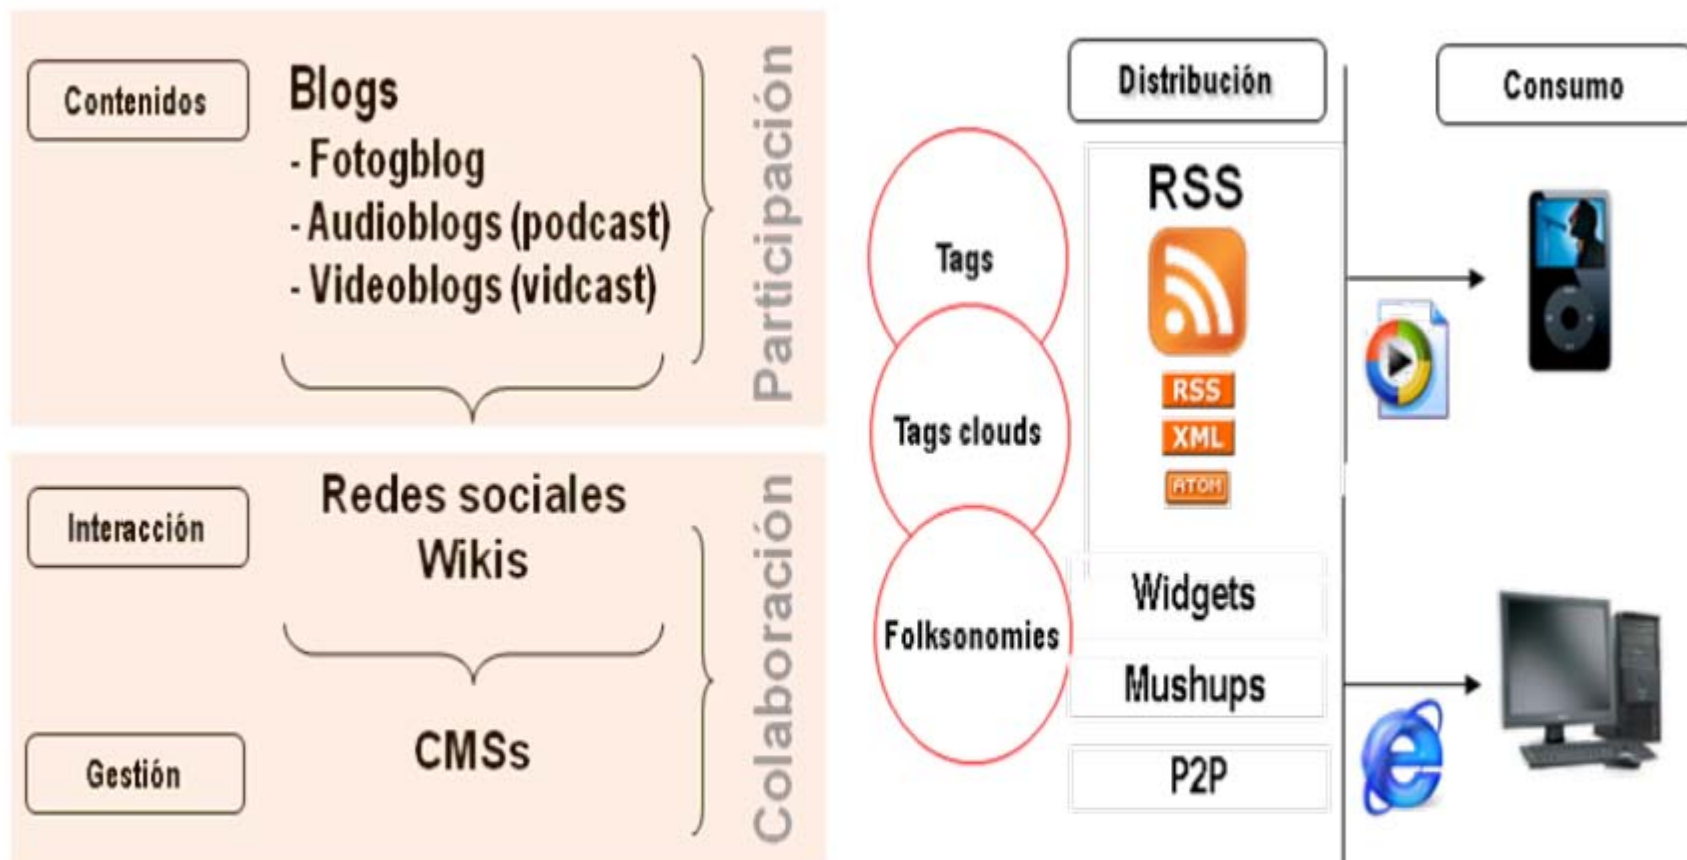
Contenidos

Blogs
- Fotogblog
- Audioblogs (podcast)
- Videoblogs (vidcast)

Participación

Interacción

Redes sociales
Wikis

Gestión

CMSs

Colaboración

Distribución

Consumo

Tags

Tags clouds

Folksonomies

RSS

RSS
XML
ATOM

Widgets

Mushups

P2P